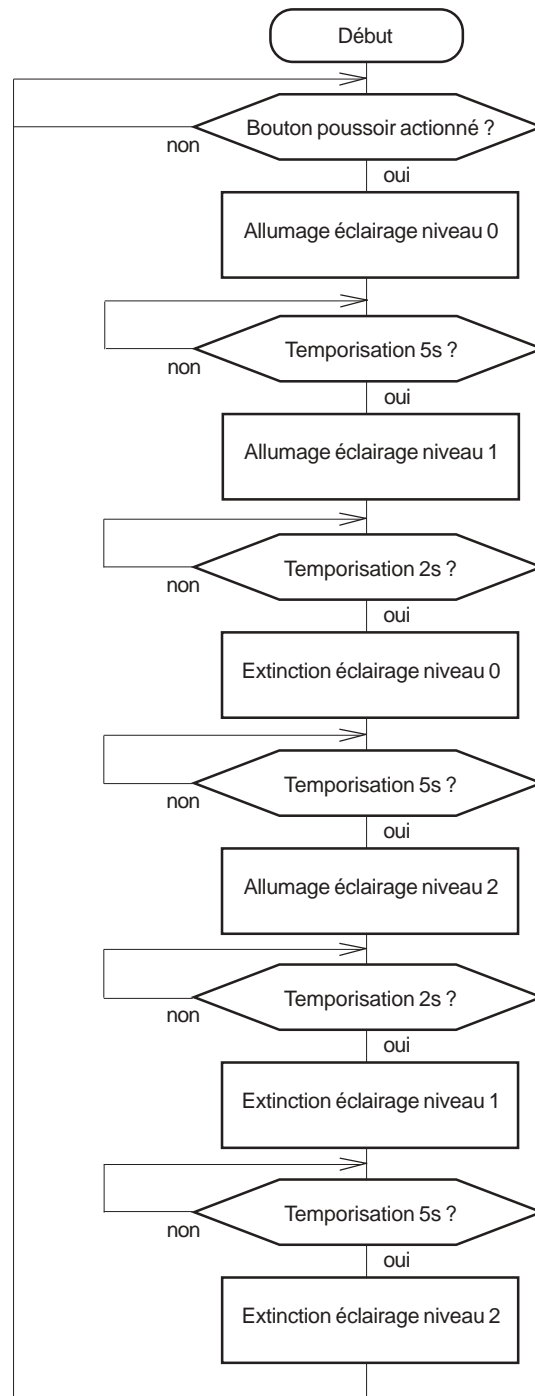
Début

Bouton poussoir actionné ?

non

oui

Allumage éclairage niveau 0

Temporisation 5s ?

non

oui

Allumage éclairage niveau 1

Temporisation 2s ?

non

oui

Extinction éclairage niveau 0

Temporisation 5s ?

non

oui

Allumage éclairage niveau 2

Temporisation 2s ?

non

oui

Extinction éclairage niveau 1

Temporisation 5s ?

non

oui

Extinction éclairage niveau 2